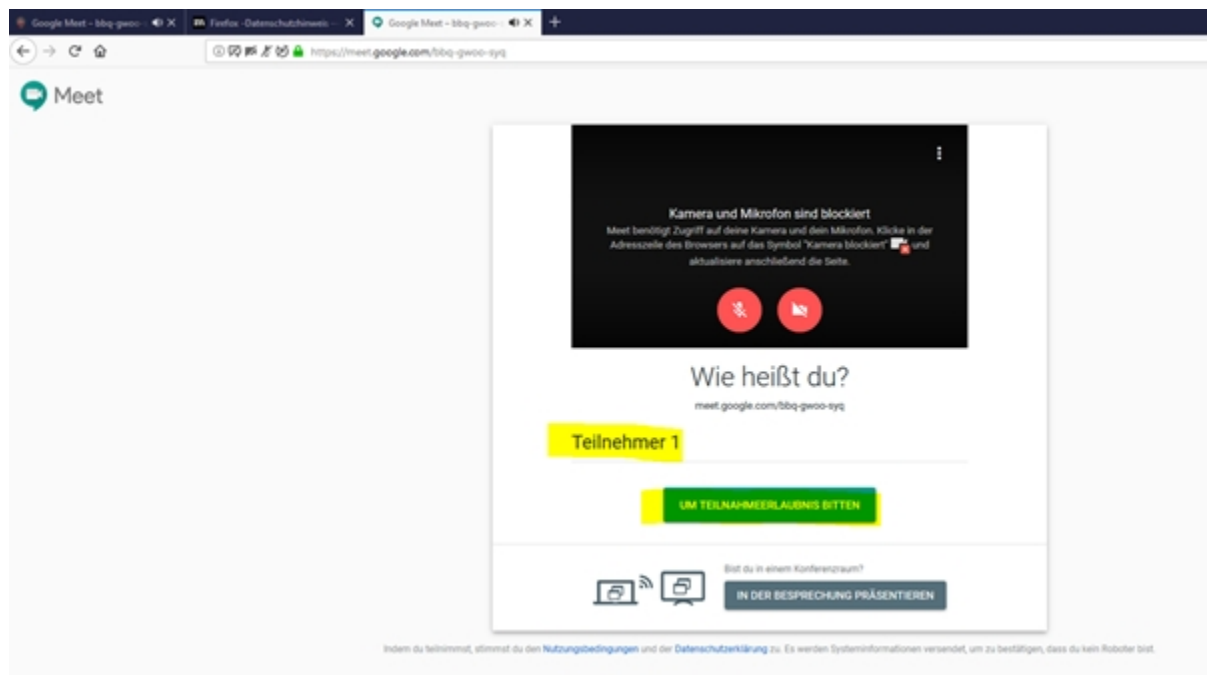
Google Meet – bbq-gwoo-
Firefox -Datenschutzhinweis
Google Meet – bbq-gwoo-
https://meet.google.com/bbq-gwoo-syq

Meet

Kamera und Mikrofon sind blockiert
Meet benötigt Zugriff auf deine Kamera und dein Mikrofon. Klicke in der Adresszeile des Browsers auf das Symbol "Kamera blockiert" und aktualisiere anschließend die Seite.

Wie heißt du?
meet.google.com/bbq-gwoo-syq

Teilnehmer 1

UM TEILNAHMEERLAUBNIS BITTEN

Bist du in einem Konferenzraum?
IN DER BESPRECHUNG PRÄSENTIEREN

Indem du teilnimmst, stimmst du den Nutzungsbedingungen und der Datenschutzerklärung zu. Es werden Systeminformationen versendet, um zu bestätigen, dass du kein Roboter bist.